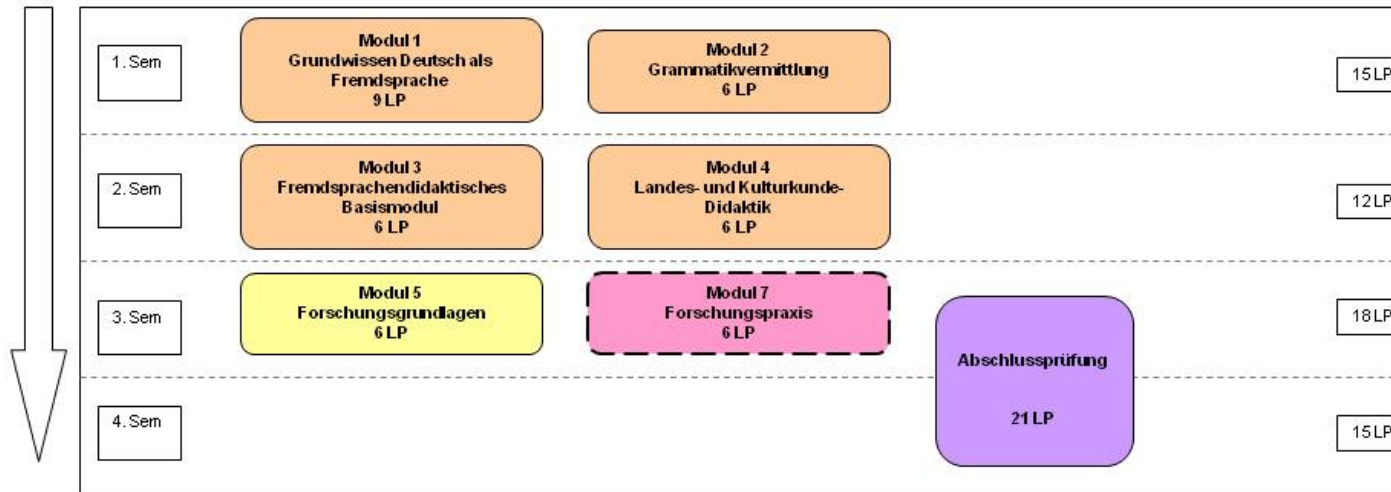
1. Sem

Modul 1
Grundwissen Deutsch als Fremdsprache
9 LP

Modul 2
Grammatikvermittlung
6 LP

15 LP

2. Sem

Modul 3
Fremdsprachendidaktisches Basismodul
6 LP

Modul 4
Landes- und Kulturkunde-Didaktik
6 LP

12 LP

3. Sem

Modul 5
Forschungsgrundlagen
6 LP

Modul 7
Forschungspraxis
6 LP

Abschlussprüfung

21 LP

18 LP

4. Sem

15 LP